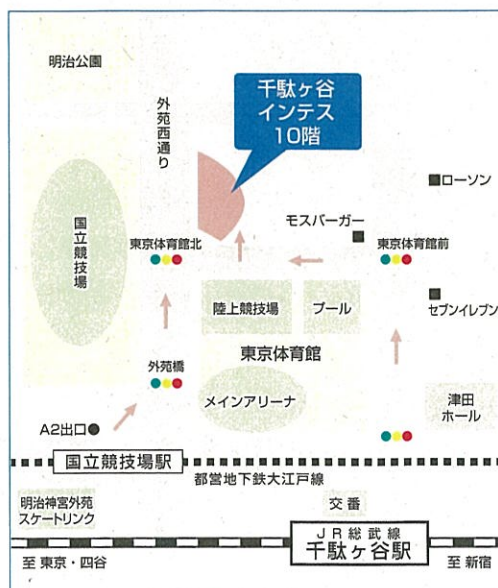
明治公園

千駄ヶ谷
インテス
10階

外苑西通り

■ローソン

モスバーガー

国立競技場

東京体育館北

東京体育館前

陸上競技場

プール

セブンイレブン

東京体育館

外苑橋

メインアリーナ

津田ホール

A2出口

国立競技場駅

都営地下鉄大江戸線

明治神宮外苑スケートリンク

交番

JR総武線
千駄ヶ谷駅

至 東京・四谷

至 新宿